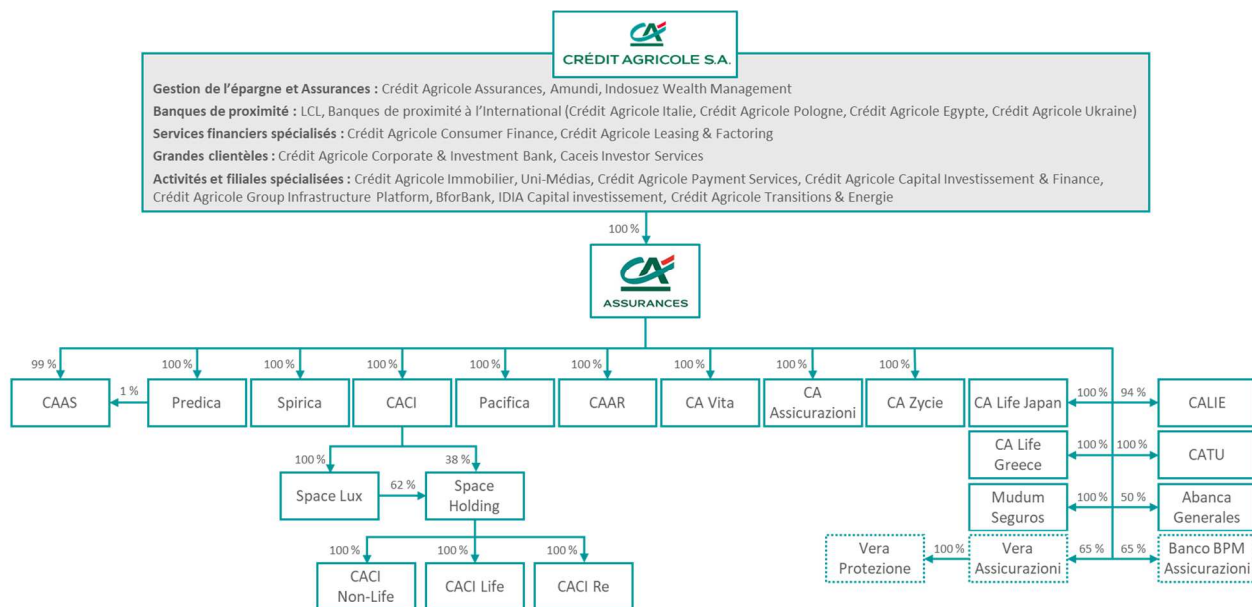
CRÉDIT AGRICOLE S.A.

**Gestion de l'épargne et Assurances :** Crédit Agricole Assurances, Amundi, Indosuez Wealth Management

**Banques de proximité :** LCL, Banques de proximité à l'International (Crédit Agricole Italie, Crédit Agricole Pologne, Crédit Agricole Egypte, Crédit Agricole Ukraine)

**Services financiers spécialisés :** Crédit Agricole Consumer Finance, Crédit Agricole Leasing & Factoring

**Grandes clientèles :** Crédit Agricole Corporate & Investment Bank, Caceis Investor Services

**Activités et filiales spécialisées :** Crédit Agricole Immobilier, Uni-Médias, Crédit Agricole Payment Services, Crédit Agricole Capital Investissement & Finance, Crédit Agricole Group Infrastructure Platform, BforBank, IDIA Capital investissement, Crédit Agricole Transitions & Energie

100 %

ASSURANCES

99 %
CAAS
1 %
100 %
Predica
100 %
Spirica
100 %
CACI
100 %
Pacifica
100 %
CAAR
100 %
CA Vita
100 %
CA Assicurazioni
100 %
CA Zycie
CA Life Japan
100 %
94 %
CALIE
CA Life Greece
100 %
100 %
CATU
Mudum Seguros
100 %
50 %
Abanca Generales
Vera Protezione
100 %
Vera Assicurazioni
65 %
65 %
Banco BPM Assicurazioni

100 %
Space Lux
62 %
38 %
Space Holding
100 %
CACI Non-Life
100 %
CACI Life
100 %
CACI Re